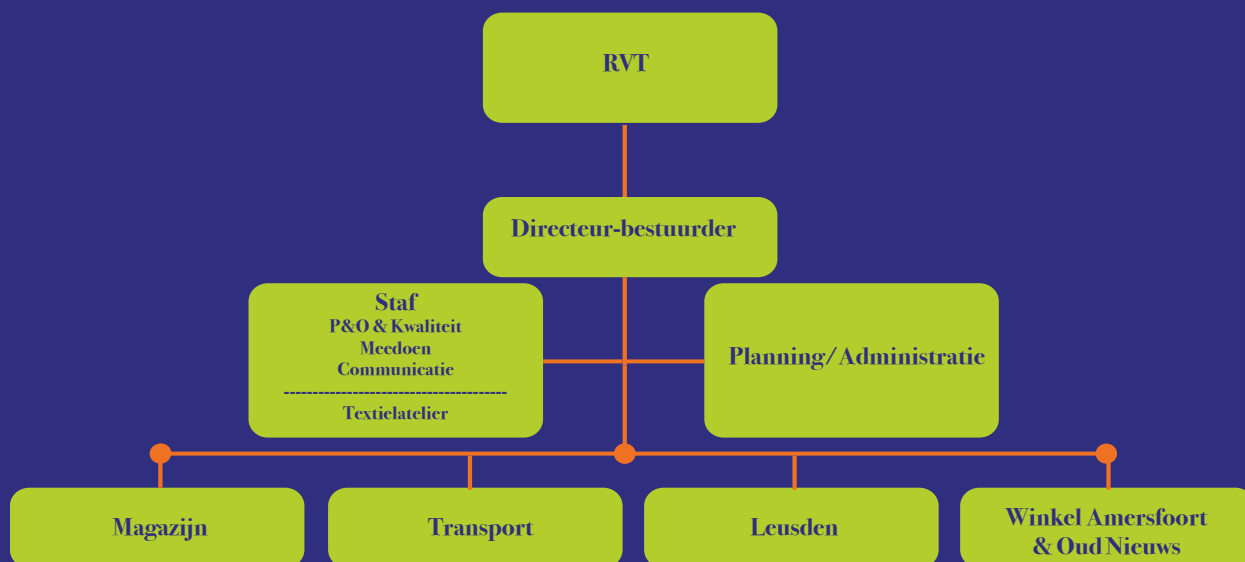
RVT

Directeur-bestuurder

Staf
P&O & Kwaliteit
Meedoen
Communicatie
--------------------------------------
Textielatelier

Planning/Administratie

Magazijn

Transport

Leusden

Winkel Amersfoort & Oud Nieuws